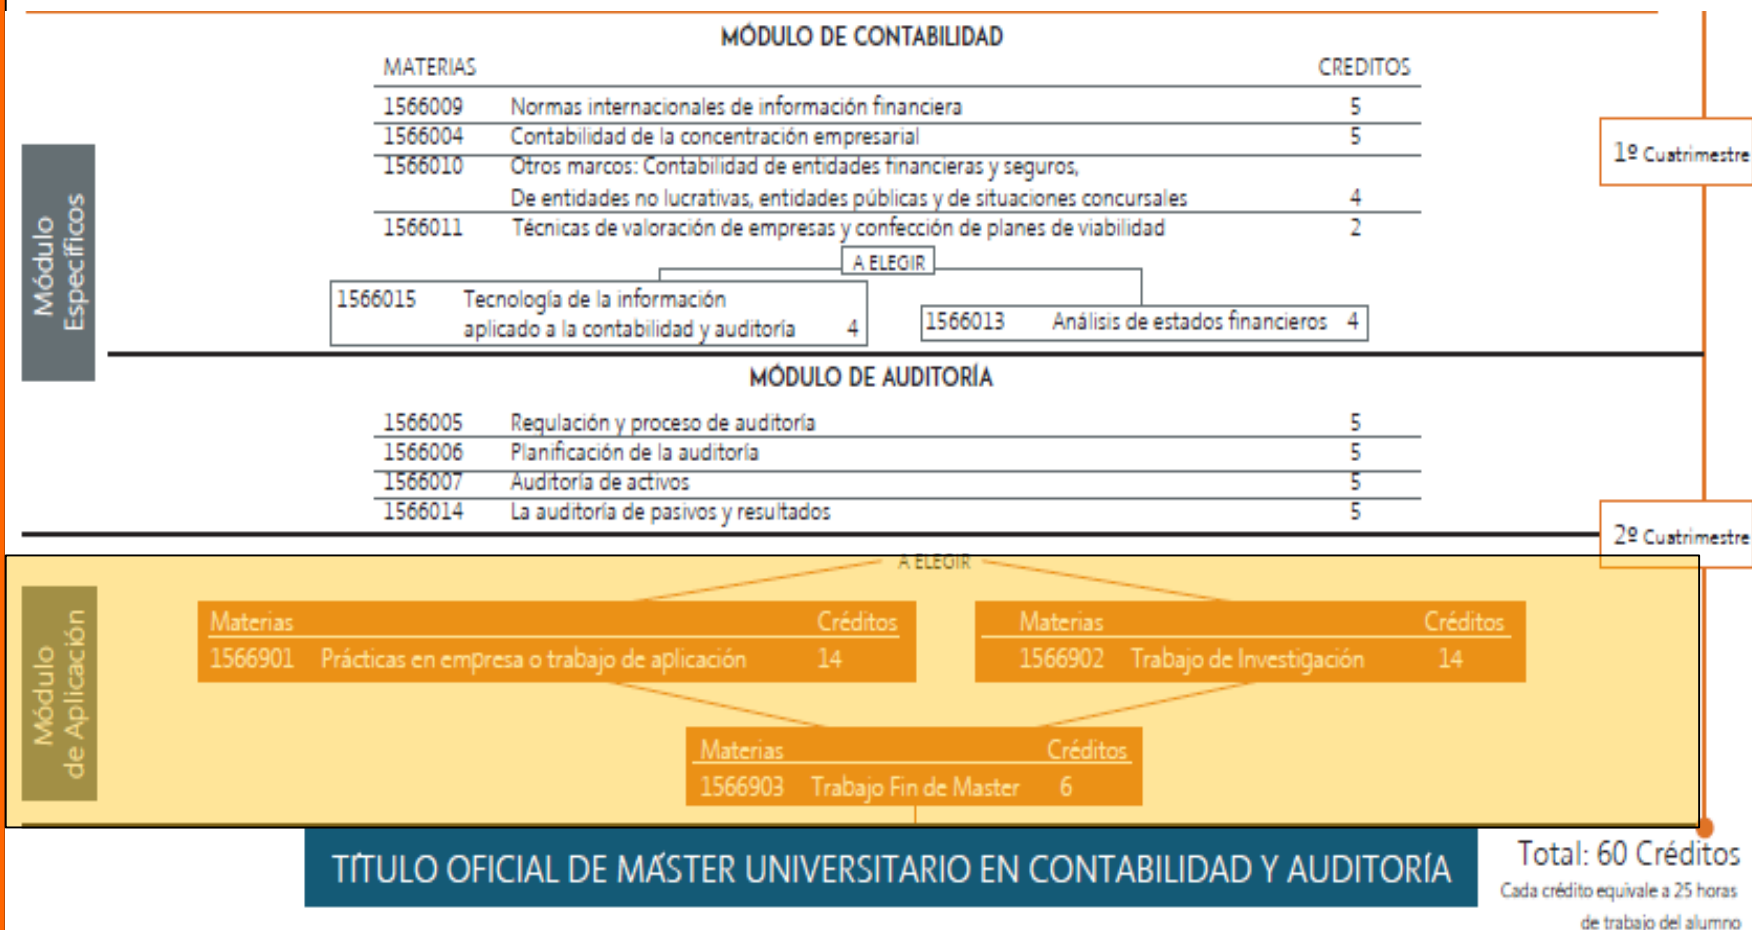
Módulo Específicos

MÓDULO DE CONTABILIDAD

| MATERIAS | | CREDITOS |
|---|---|---|
| 1566009 | Normas internacionales de información financiera | 5 |
| 1566004 | Contabilidad de la concentración empresarial | 5 |
| 1566010 | Otros marcos: Contabilidad de entidades financieras y seguros, De entidades no lucrativas, entidades públicas y de situaciones concursales | 4 |
| 1566011 | Técnicas de valoración de empresas y confección de planes de viabilidad | 2 |

A ELEGIR

1566015 Tecnología de la información aplicado a la contabilidad y auditoría 4

1566013 Análisis de estados financieros 4

1º Cuatrimestre

MÓDULO DE AUDITORÍA

| | | |
|---|---|---|
| 1566005 | Regulación y proceso de auditoría | 5 |
| 1566006 | Planificación de la auditoría | 5 |
| 1566007 | Auditoría de activos | 5 |
| 1566014 | La auditoría de pasivos y resultados | 5 |

2º Cuatrimestre

Módulo de Aplicación

A ELEGIR

| Materias | | Créditos |
|---|---|---|
| 1566901 | Prácticas en empresa o trabajo de aplicación | 14 |

| Materias | | Créditos |
|---|---|---|
| 1566902 | Trabajo de Investigación | 14 |

| Materias | | Créditos |
|---|---|---|
| 1566903 | Trabajo Fin de Master | 6 |

TÍTULO OFICIAL DE MÁSTER UNIVERSITARIO EN CONTABILIDAD Y AUDITORÍA

Total: 60 Créditos
Cada crédito equivale a 25 horas de trabajo del alumno